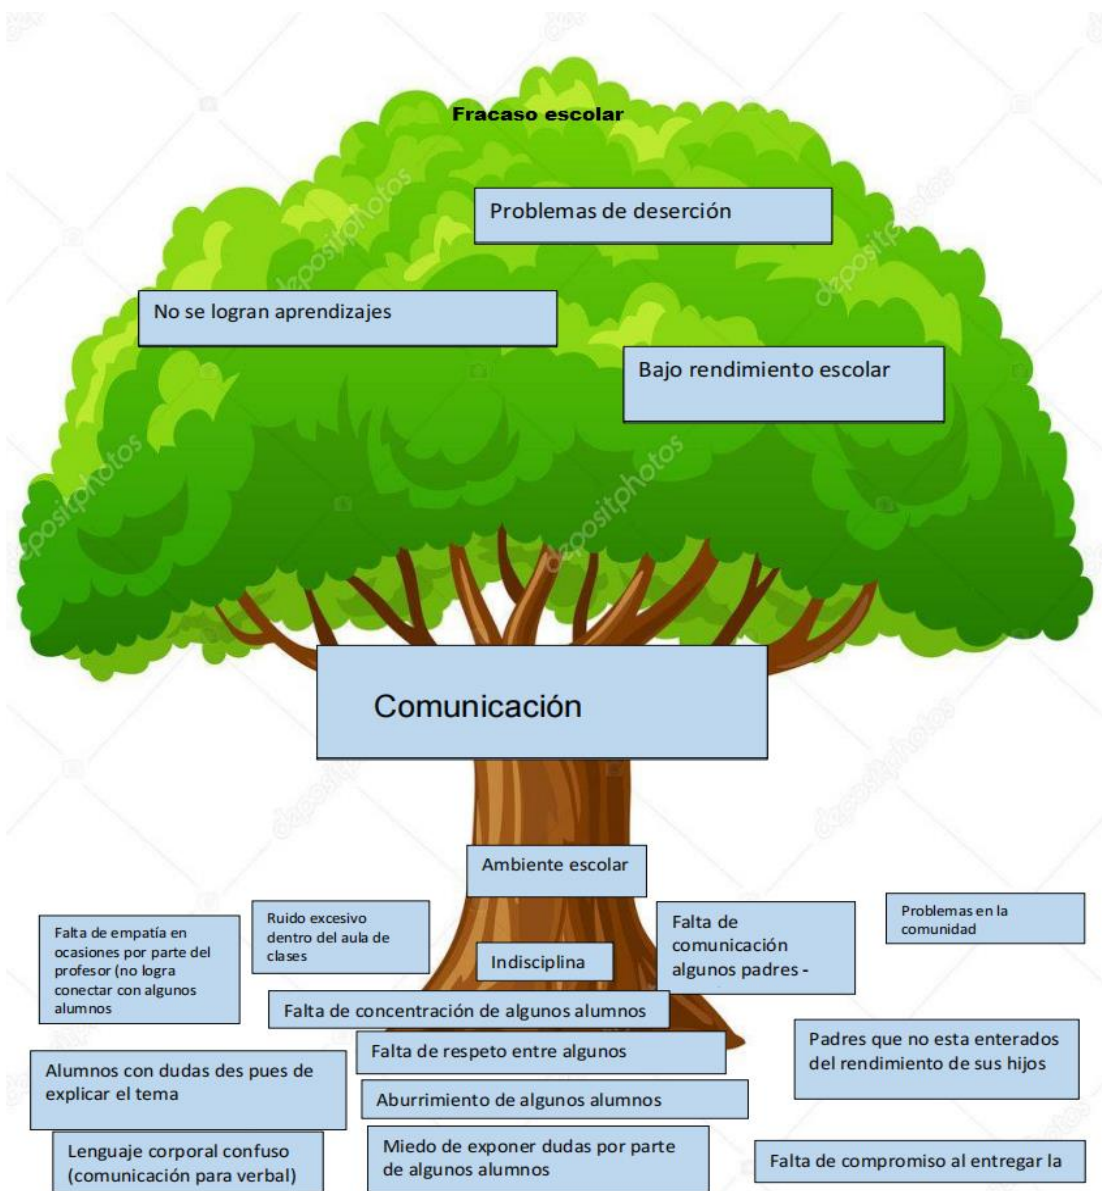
Fracaso escolar

Problemas de deserción

No se logran aprendizajes

Bajo rendimiento escolar

Comunicación

Ambiente escolar

Falta de empatía en ocasiones por parte del profesor (no logra conectar con algunos alumnos

Ruido excesivo dentro del aula de clases

Indisciplina

Falta de comunicación algunos padres -

Problemas en la comunidad

Falta de concentración de algunos alumnos

Falta de respeto entre algunos

Padres que no esta enterados del rendimiento de sus hijos

Alumnos con dudas des pues de explicar el tema

Aburrimiento de algunos alumnos

Lenguaje corporal confuso (comunicación para verbal)

Miedo de exponer dudas por parte de algunos alumnos

Falta de compromiso al entregar la